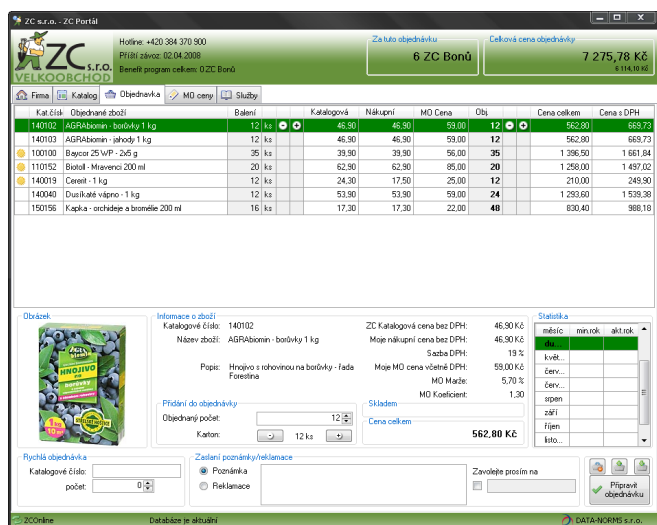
ZC s.r.o. - ZC Portál

ZC s.r.o. VELKOOBCHOD

Hotline: +420 384 370 900
Příští závoz: 02.04.2008
Benefit program celkem: 0 ZC Bonů

Za tuto objednávku
6 ZC Bonů

Celková cena objednávky
7 275,78 Kč
6 114,10 Kč

Firma | Katalog | Objednavka | MO ceny | Služby

| Kat.čísl | Objednané zboží | Balení | | Katalogová | Nákupní | MO Cena | Obj. | Cena celkem | Cena s DPH |
|---|---|---|---|---|---|---|---|---|---|
| 140102 | AGRAbiomin - borůvky 1 kg | 12 | ks | 46,90 | 46,90 | 59,00 | 12 | 562,80 | 669,73 |
| 140103 | AGRAbiomin - jahody 1 kg | 12 | ks | 46,90 | 46,90 | 59,00 | 12 | 562,80 | 669,73 |
| 100100 | Baycor 25 WP - 2x5 g | 35 | ks | 39,90 | 39,90 | 56,00 | 35 | 1 396,50 | 1 661,84 |
| 110152 | Biotoll - Mravenci 200 ml | 20 | ks | 62,90 | 62,90 | 85,00 | 20 | 1 258,00 | 1 497,02 |
| 140019 | Cererit - 1 kg | 12 | ks | 24,30 | 17,50 | 25,00 | 12 | 210,00 | 249,90 |
| 140040 | Dusíkaté vápno - 1 kg | 24 | ks | 53,90 | 53,90 | 55,00 | 24 | 1 293,60 | 1 539,38 |
| 150156 | Kapka - orchideje a bromélie 200 ml | 16 | ks | 17,30 | 17,30 | 22,00 | 48 | 830,40 | 988,18 |

Obrázek
HNOJIVO borůvky 1kg

Informace o zboží
Katalogové číslo: 140102
Název zboží: AGRAbiomin - borůvky 1 kg
Popis: Hnojivo s rohovinou na borůvky - řada Forestina

ZC Katalogová cena bez DPH: 46,90 Kč
Moje nákupní cena bez DPH: 46,90 Kč
Sazba DPH: 19 %
Moje MO cena včetně DPH: 59,00 Kč
MO Marže: 5,70 %
MO Koeficient: 1,30

Přidání do objednávky
Objednaný počet: 12
Karton: 12 ks

Skladem

Cena celkem
562,80 Kč

Statistika
| měsíc | min.rok | akt.rok |
|---|---|---|
| du... | | |
| květ... | | |
| červ... | | |
| červ... | | |
| srpen | | |
| září | | |
| říjen | | |
| listo... | | |

Rychlá objednávka
Katalogové číslo:
počet: 0

Zaslání poznámky/reklamace
Poznámka
Reklamace
Zavolejte prosím na

Připravit objednávku

ZCOnline | Databáze je aktuální | DATA-NORMS s.r.o.